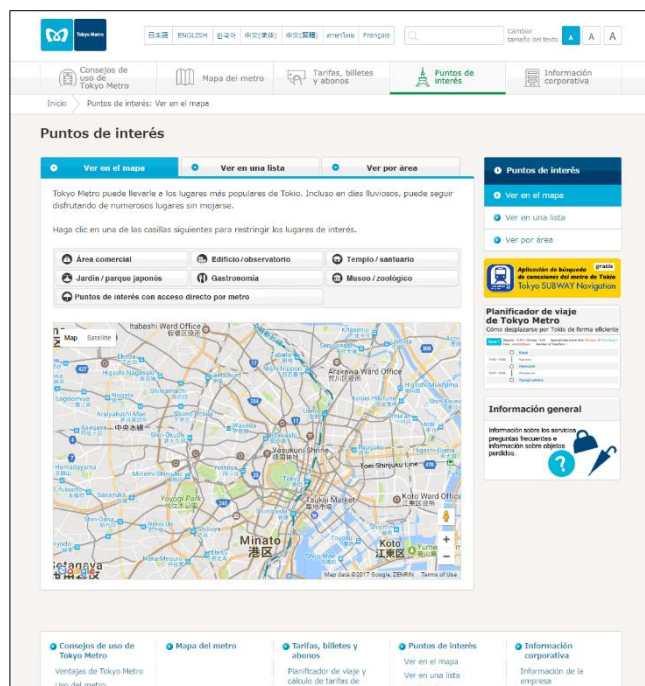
Tokyo Metro

日本語 | ENGLISH | 한국어 | 中文(简体) | 中文(繁體) | ภาษาไทย | Français

Cambiar tamaño del texto A A A

Consejos de uso de Tokyo Metro | Mapa del metro | Tarifas, billetes y abonos | Puntos de interés | Información corporativa

Inicio > Puntos de interés: Ver en el mapa

Puntos de interés

Ver en el mapa | Ver en una lista | Ver por área

Tokyo Metro puede llevarle a los lugares más populares de Tokio. Incluso en días lluviosos, puede seguir disfrutando de numerosos lugares sin mojarse.

Haga clic en una de las casillas siguientes para restringir los lugares de interés.

Área comercial
Edificio / observatorio
Templo / santuario
Jardín / parque japonés
Gastronomía
Museo / zoológico
Puntos de interés con acceso directo por metro

Map Satellite
Itabashi Ward Office
Arakawa Ward Office
Yasukuni Shrine
Toei Shinjuku Line
Yoyogi Park
Tsukiji Market
Koto Ward Office
Minato 港区
Koto 江東区
Setagaya
Map data ©2017 Google, ZENRIN Terms of Use

Puntos de interés
Ver en el mapa
Ver en una lista
Ver por área

gratis
Aplicación de búsqueda de conexiones del metro de Tokio
Tokyo SUBWAY Navigation

Planificador de viaje de Tokyo Metro
Cómo desplazarse por Tokio de forma eficiente

Información general
Información sobre los servicios, preguntas frecuentes e información sobre objetos perdidos.

Consejos de uso de Tokyo Metro
Ventajas de Tokyo Metro
Uso del metro
Mapa del metro
Tarifas, billetes y abonos
Planificador de viaje y cálculo de tarifas de
Puntos de interés
Ver en el mapa
Ver en una lista
Información corporativa
Información de la empresa